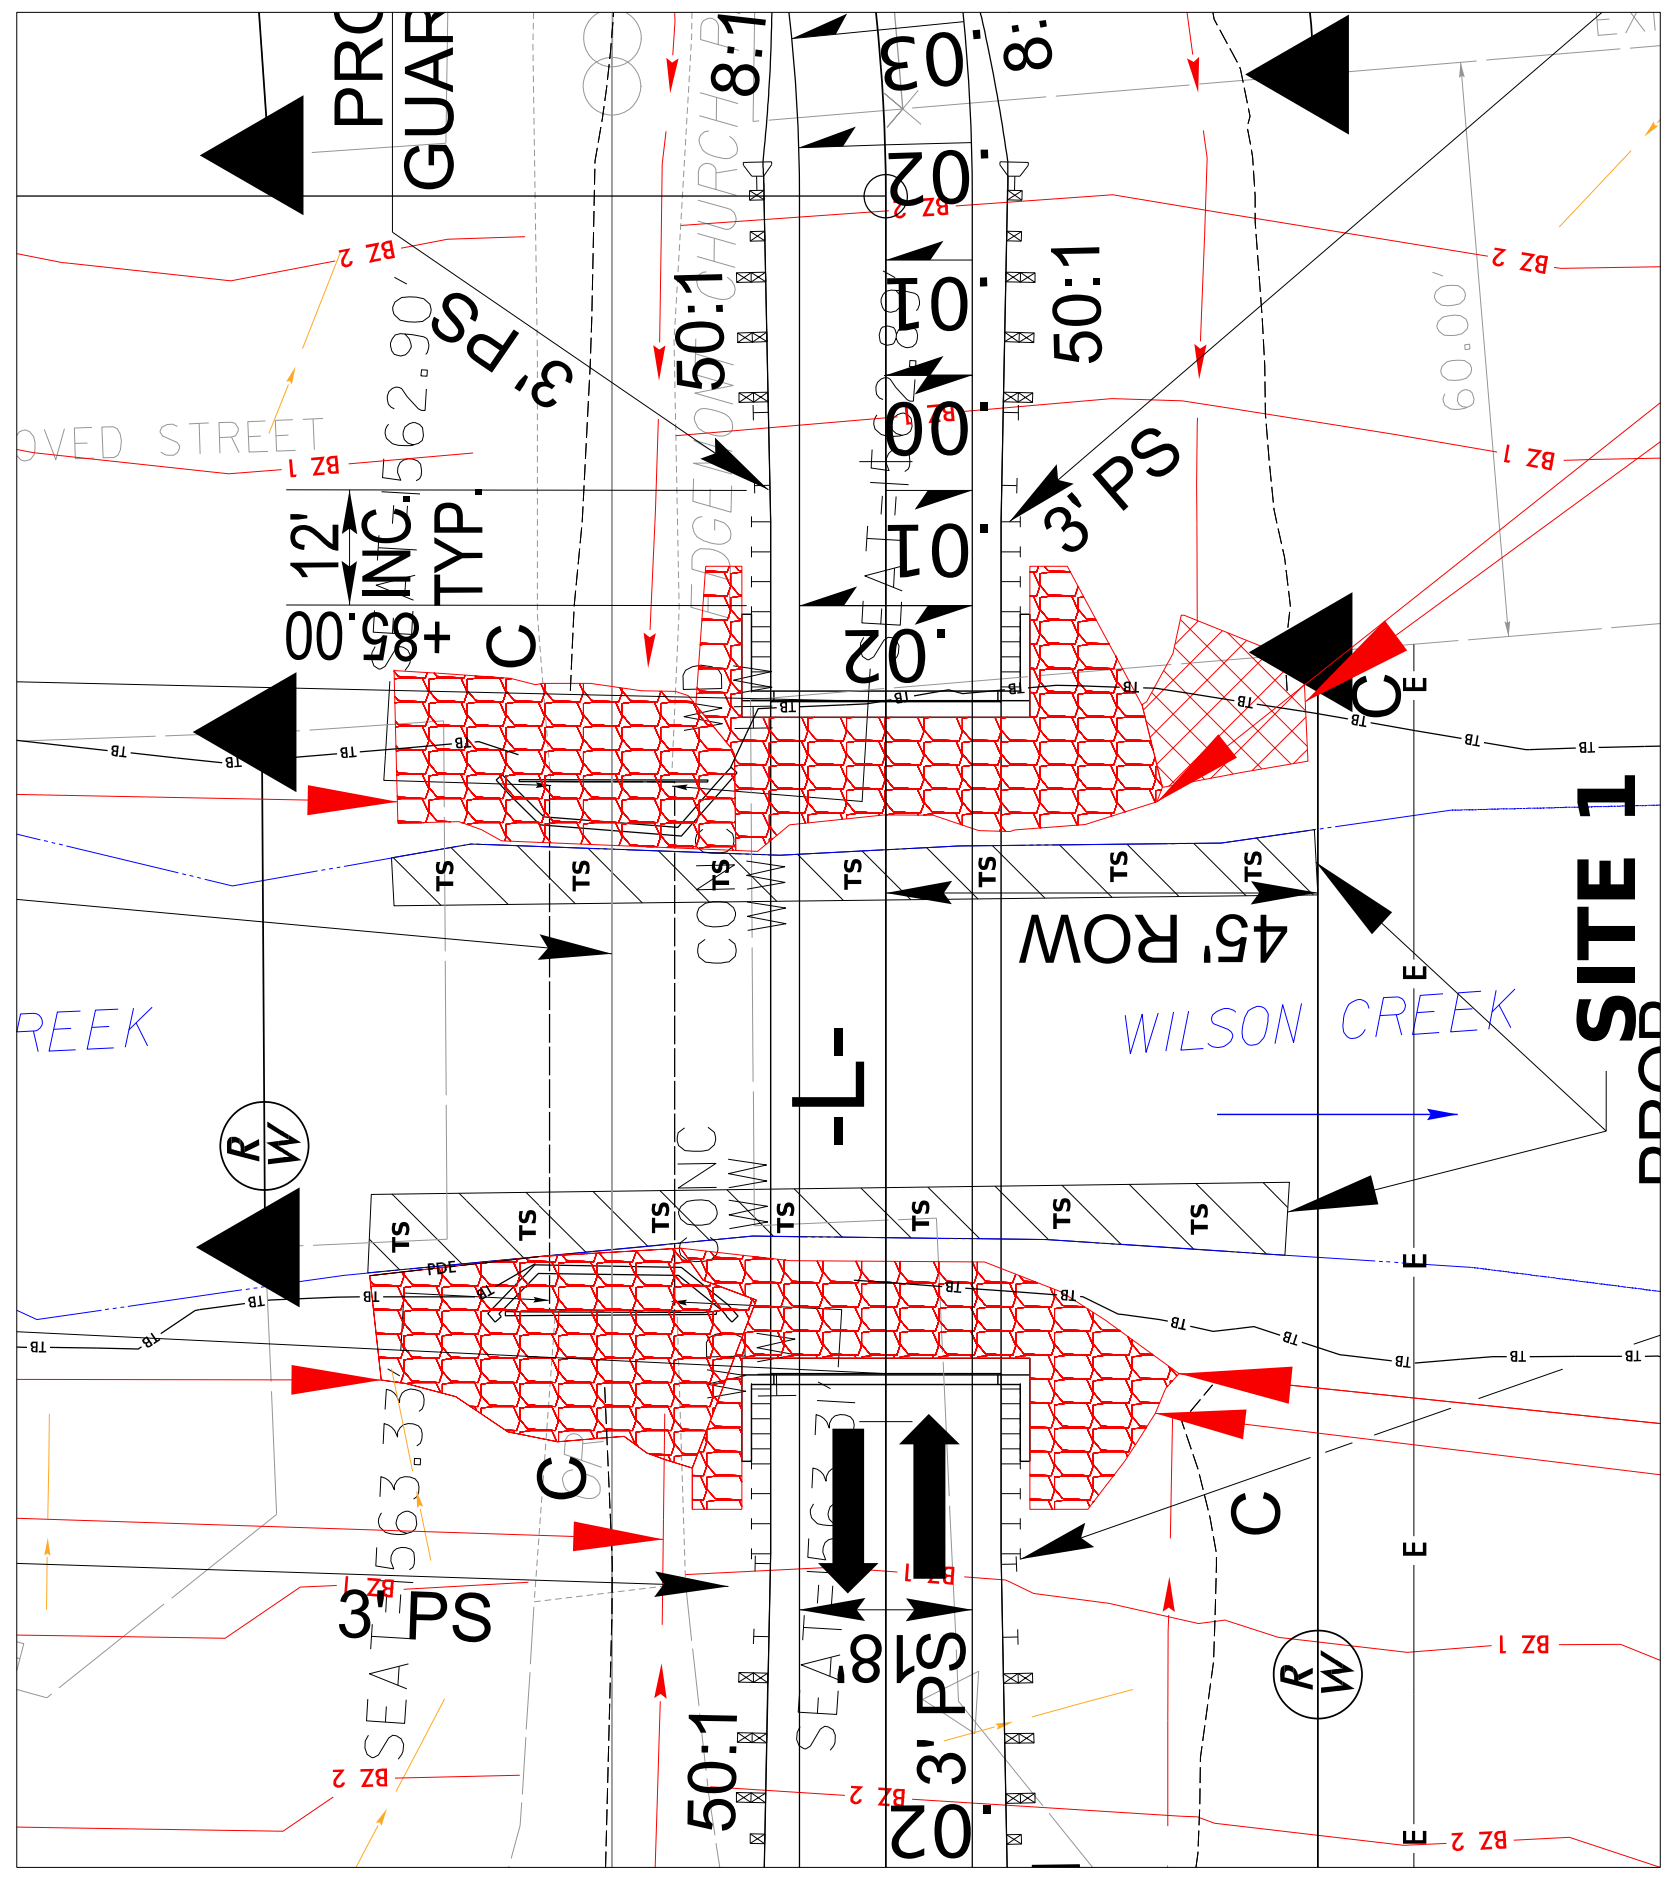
PRO
GUAR
8:1
.03
8:
.02
BZ 2
BZ 2
BZ 2
50:1
.01
50:1
3' PS
562.90'
OVED STREET
BZ 1
.00
BZ 1
BZ 1
60.00'
12' INC. TYP.
3' PS
.01
85+00.00
C
.02
C
E
TB
TB
TB
TB
TB
TB
TB
TB
TB
TB
TS
TS
TS
TS
TS
TS
TS
45' ROW
SITE 1
PROP
REEK
WILSON CREEK
E
-L-
R/W
CONC WW
TS
TS
TS
TS
TS
TS
TS
PDE
E
TB
TB
TB
TB
TB
TB
TB
TB
TB
563.33'
C
C
E
BZ 1
BZ 1
3' PS
SEAT
.8
3' PS
SEAT
R/W
BZ 1
50:1
BZ 2
BZ 2
.02
E
BZ 2